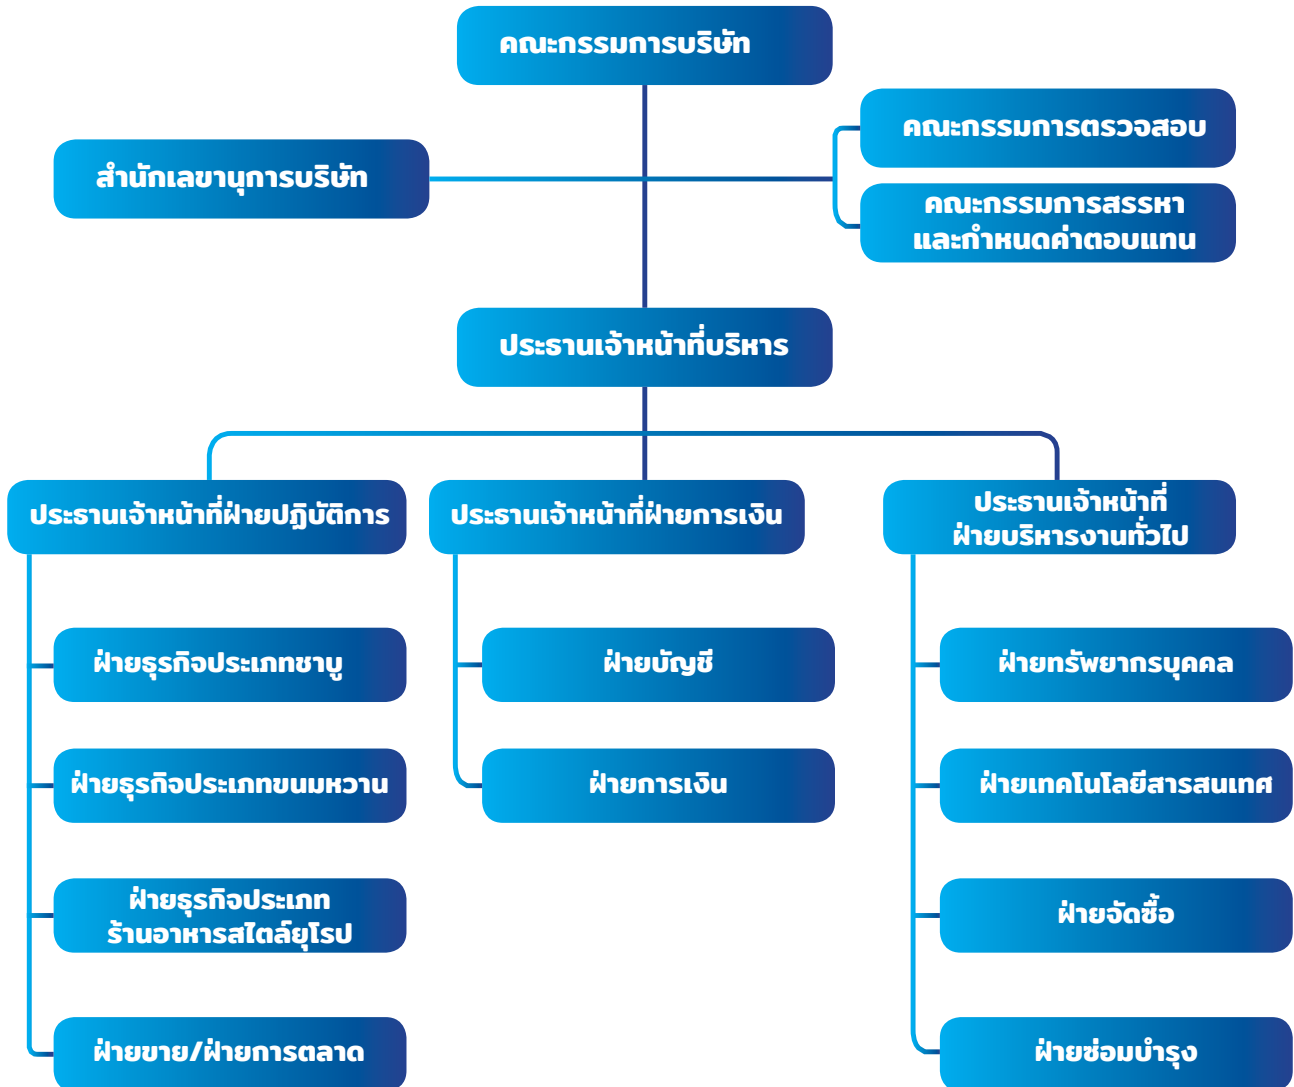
คณะกรรมการบริษัท

สำนักเลขานุการบริษัท

คณะกรรมการตรวจสอบ

คณะกรรมการสรรหา และกำหนดค่าตอบแทน

ประธานเจ้าหน้าที่บริหาร

ประธานเจ้าหน้าที่ฝ่ายปฏิบัติการ

ฝ่ายธุรกิจประเภทชาบู

ฝ่ายธุรกิจประเภทขนมหวาน

ฝ่ายธุรกิจประเภท ร้านอาหารสไตล์ยุโรป

ฝ่ายขาย/ฝ่ายการตลาด

ประธานเจ้าหน้าที่ฝ่ายการเงิน

ฝ่ายบัญชี

ฝ่ายการเงิน

ประธานเจ้าหน้าที่ ฝ่ายบริหารงานทั่วไป

ฝ่ายทรัพยากรบุคคล

ฝ่ายเทคโนโลยีสารสนเทศ

ฝ่ายจัดซื้อ

ฝ่ายซ่อมบำรุง